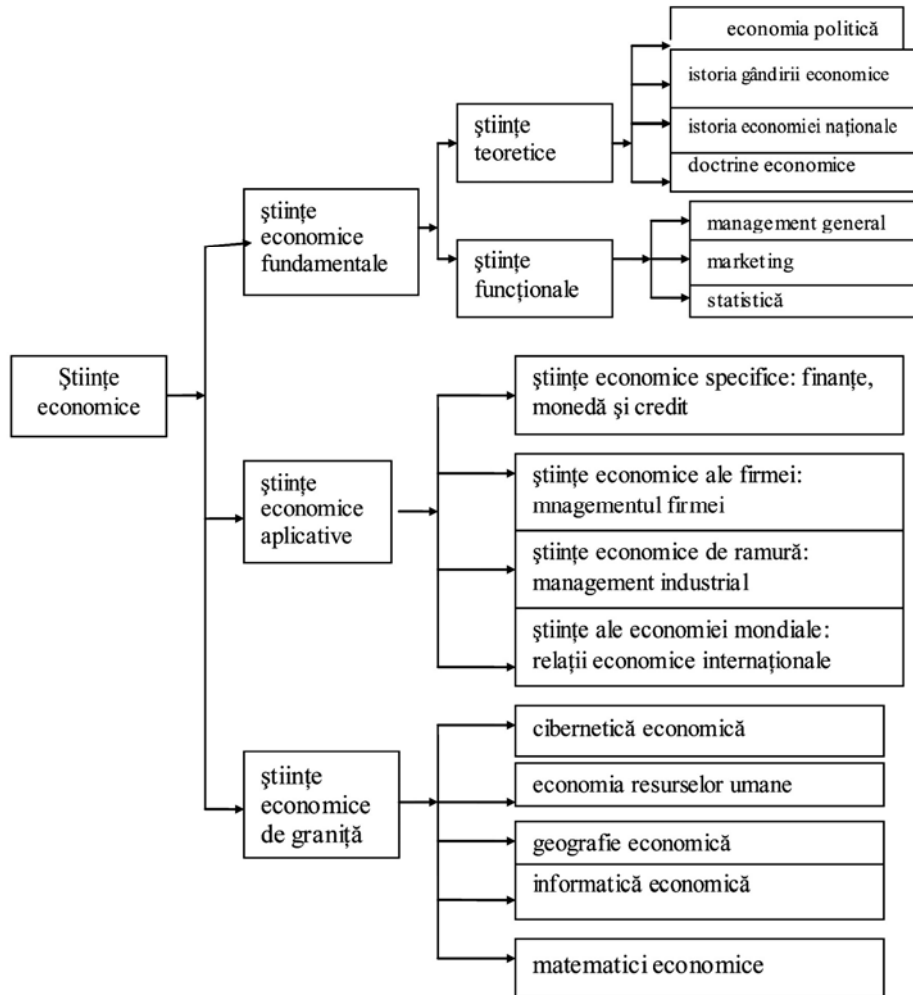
Ştiinţe economice

ştiinţe economice fundamentale

ştiinţe teoretice

economia politică

istoria gândirii economice

istoria economiei naţionale

doctrine economice

ştiinţe funcţionale

management general

marketing

statistică

ştiinţe economice aplicative

ştiinţe economice specifice: finanţe, monedă şi credit

ştiinţe economice ale firmei: mnagementul firmei

ştiinţe economice de ramură: management industrial

ştiinţe ale economiei mondiale: relaţii economice internaţionale

ştiinţe economice de graniţă

cibernetică economică

economia resurselor umane

geografie economică

informatică economică

matematici economice